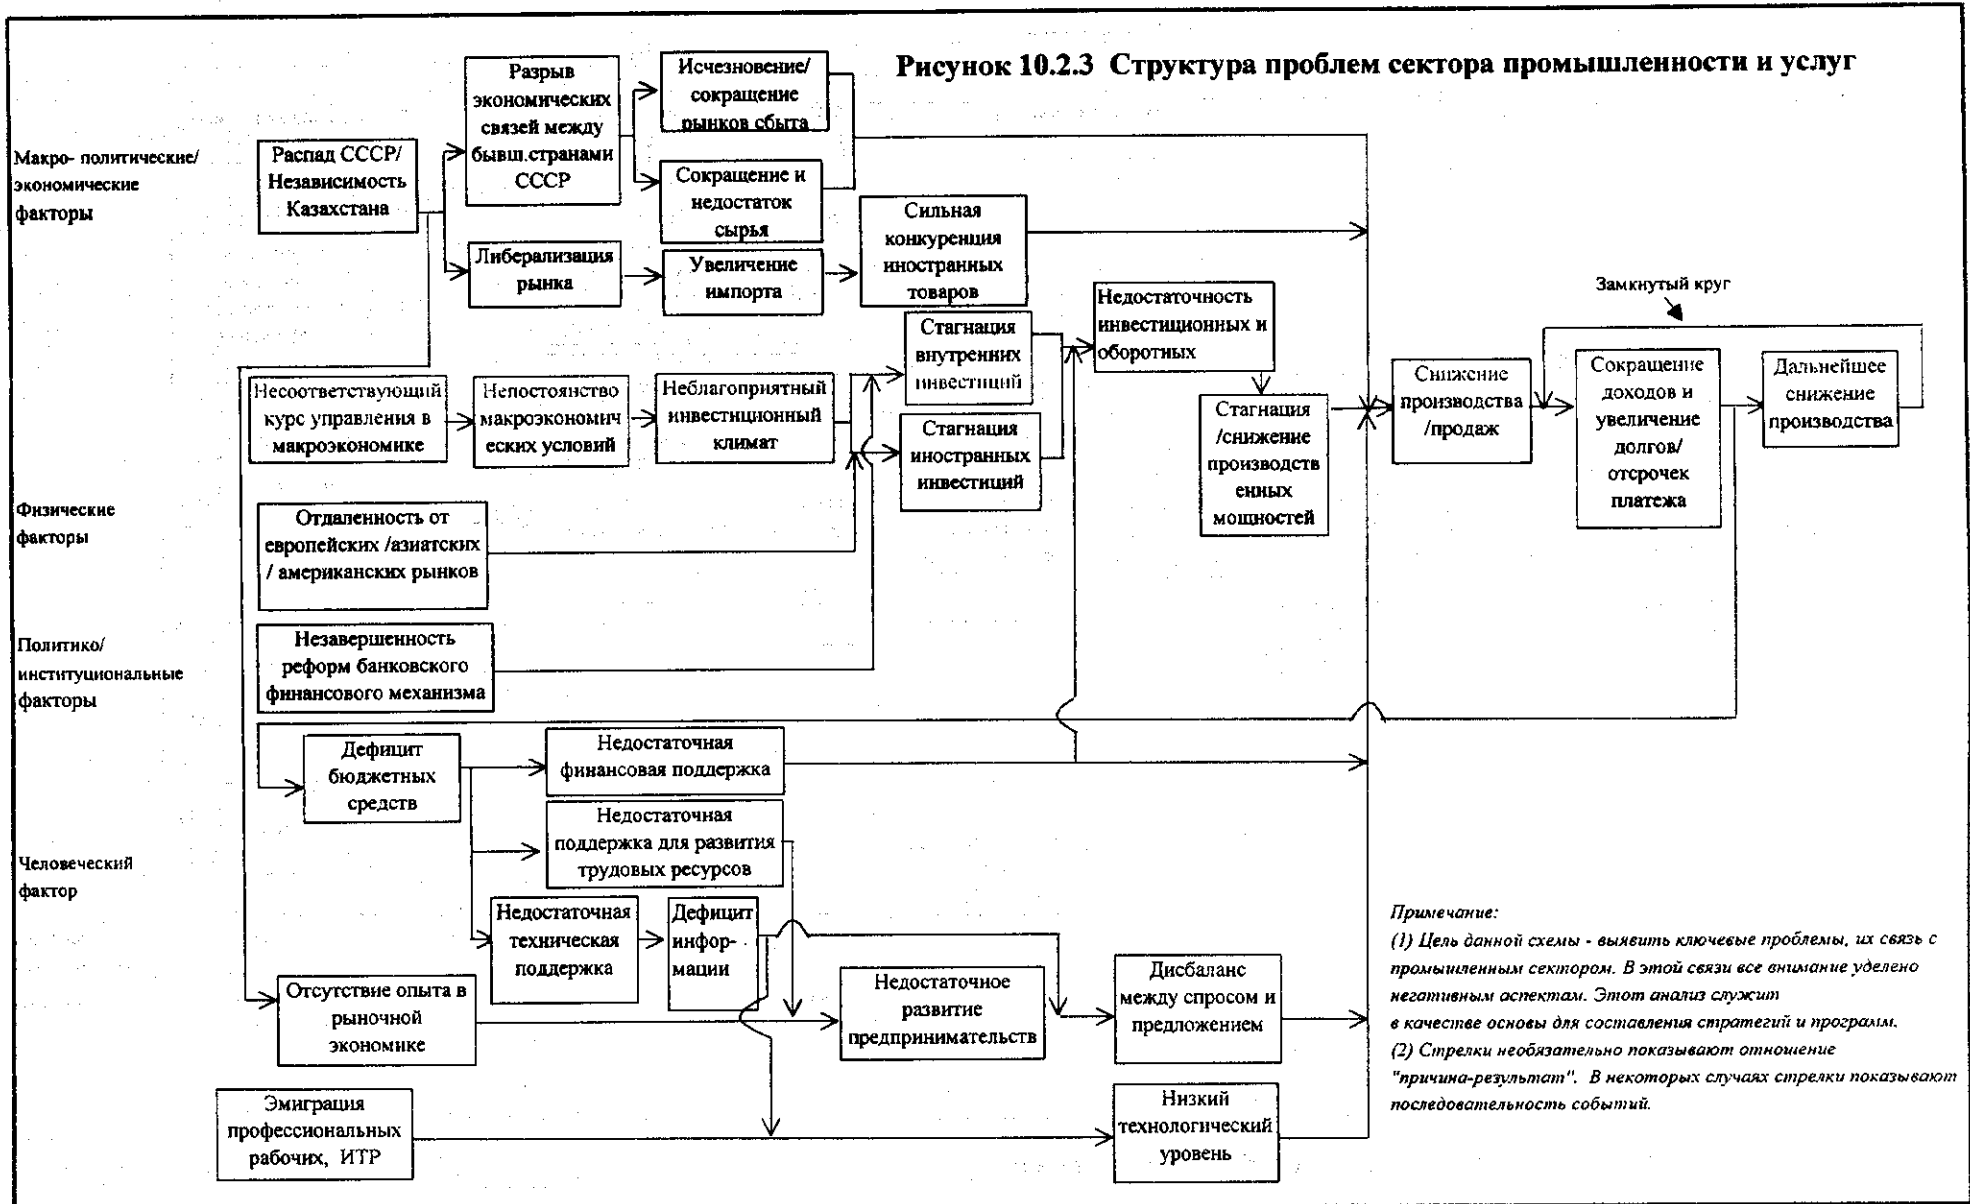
Рисунок 10.2.3 Структура проблем сектора промышленности и услуг

Макро- политические/ экономические факторы

Физические факторы

Политико/ институциональные факторы

Человеческий фактор

Распад СССР/ Независимость Казахстана

Разрыв экономических связей между бывш.странами СССР

Исчезновение/ сокращение рынков сбыта

Сокращение и недостаток сырья

Либерализация рынка

Увеличение импорта

Сильная конкуренция иностранных товаров

Несоответствующий курс управления в макроэкономике

Непостоянство макроэкономических условий

Неблагоприятный инвестиционный климат

Стагнация внутренних инвестиций

Стагнация иностранных инвестиций

Недостаточность инвестиционных и оборотных

Стагнация /снижение производственных мощностей

Замкнутый круг

Снижение производства /продаж

Сокращение доходов и увеличение долгов/ отсрочек платежа

Дальнейшее снижение производства

Отдаленность от европейских /азиатских / американских рынков

Незавершенность реформ банковского финансового механизма

Дефицит бюджетных средств

Недостаточная финансовая поддержка

Недостаточная поддержка для развития трудовых ресурсов

Недостаточная техническая поддержка

Дефицит информации

Отсутствие опыта в рыночной экономике

Недостаточное развитие предпринимательств

Дисбаланс между спросом и предложением

Эмиграция профессиональных рабочих, ИТР

Низкий технологический уровень

Примечание:
(1) Цель данной схемы - выявить ключевые проблемы, их связь с промышленным сектором. В этой связи все внимание уделено негативным аспектам. Этот анализ служит в качестве основы для составления стратегий и программ.
(2) Стрелки необязательно показывают отношение "причина-результат". В некоторых случаях стрелки показывают последовательность событий.